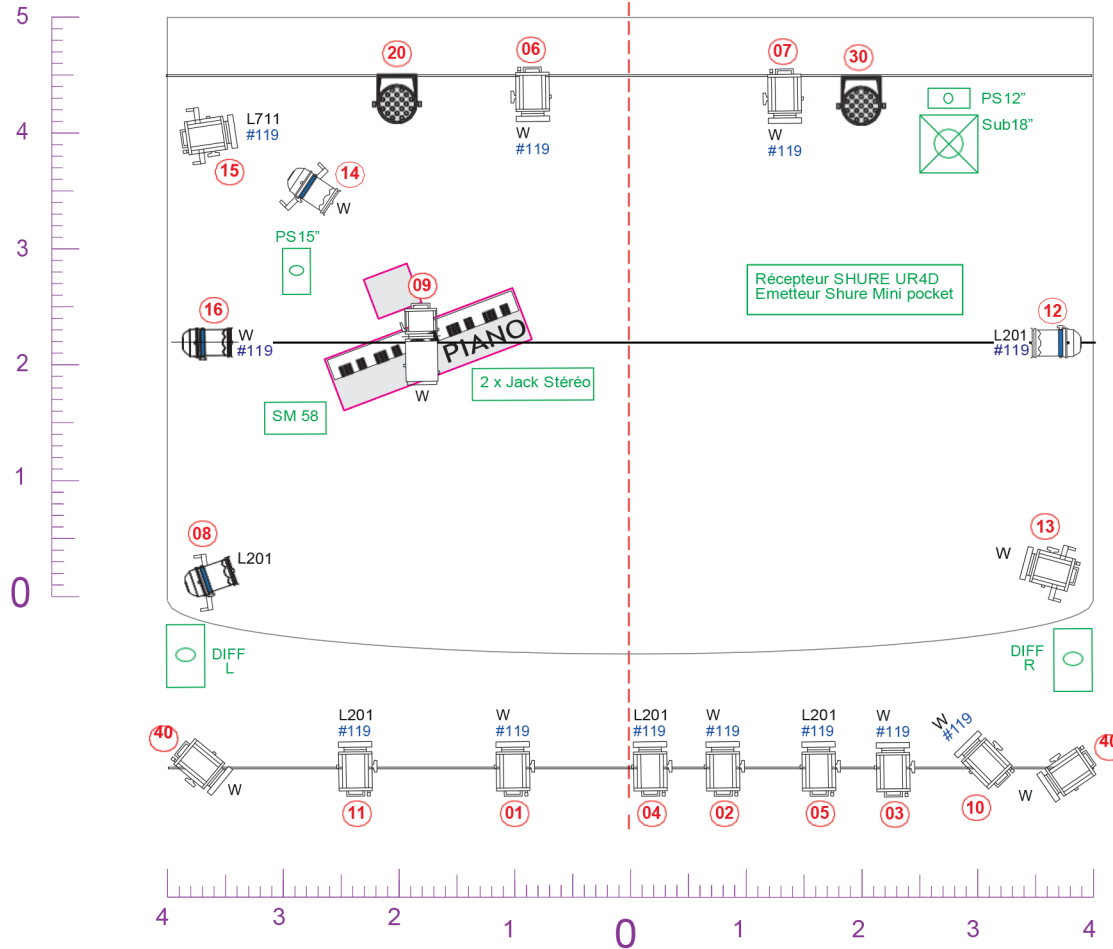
5
4
3
2
1
0

20
06
W
#119
07
W
#119
30
PS12"
Sub18"

L711
#119
15
14
W

PS15"

09
PIANO
W

Récepteur SHURE UR4D
Emetteur Shure Mini pocket

16
W
#119

L201
#119
12

2 x Jack Stéréo

SM 58

08
L201

13
W

DIFF
L

DIFF
R

40
W
L201
#119
11
W
#119
01
L201
#119
04
W
#119
02
L201
#119
05
W
#119
03
W
#119
10
W
40

4
3
2
1
0
1
2
3
4